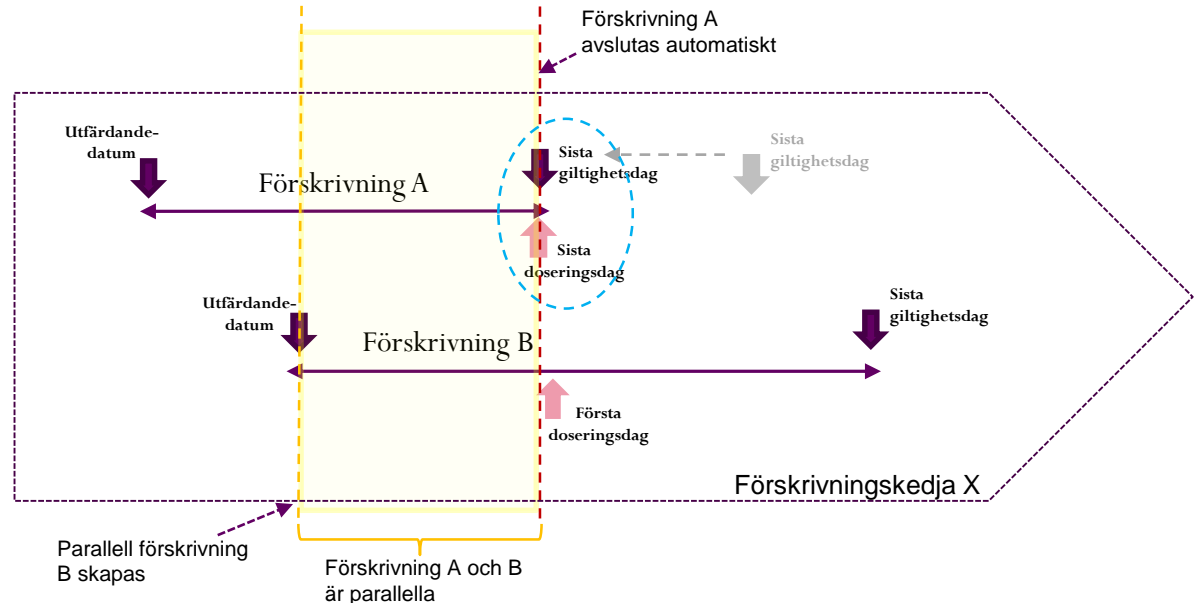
Förskrivning A avslutas automatiskt

Utfärdandedatum

Förskrivning A

Sista giltighetsdag

Sista giltighetsdag

Sista doseringsdag

Utfärdandedatum

Förskrivning B

Sista giltighetsdag

Första doseringsdag

Förskrivningskedja X

Parallell förskrivning B skapas

Förskrivning A och B är parallella